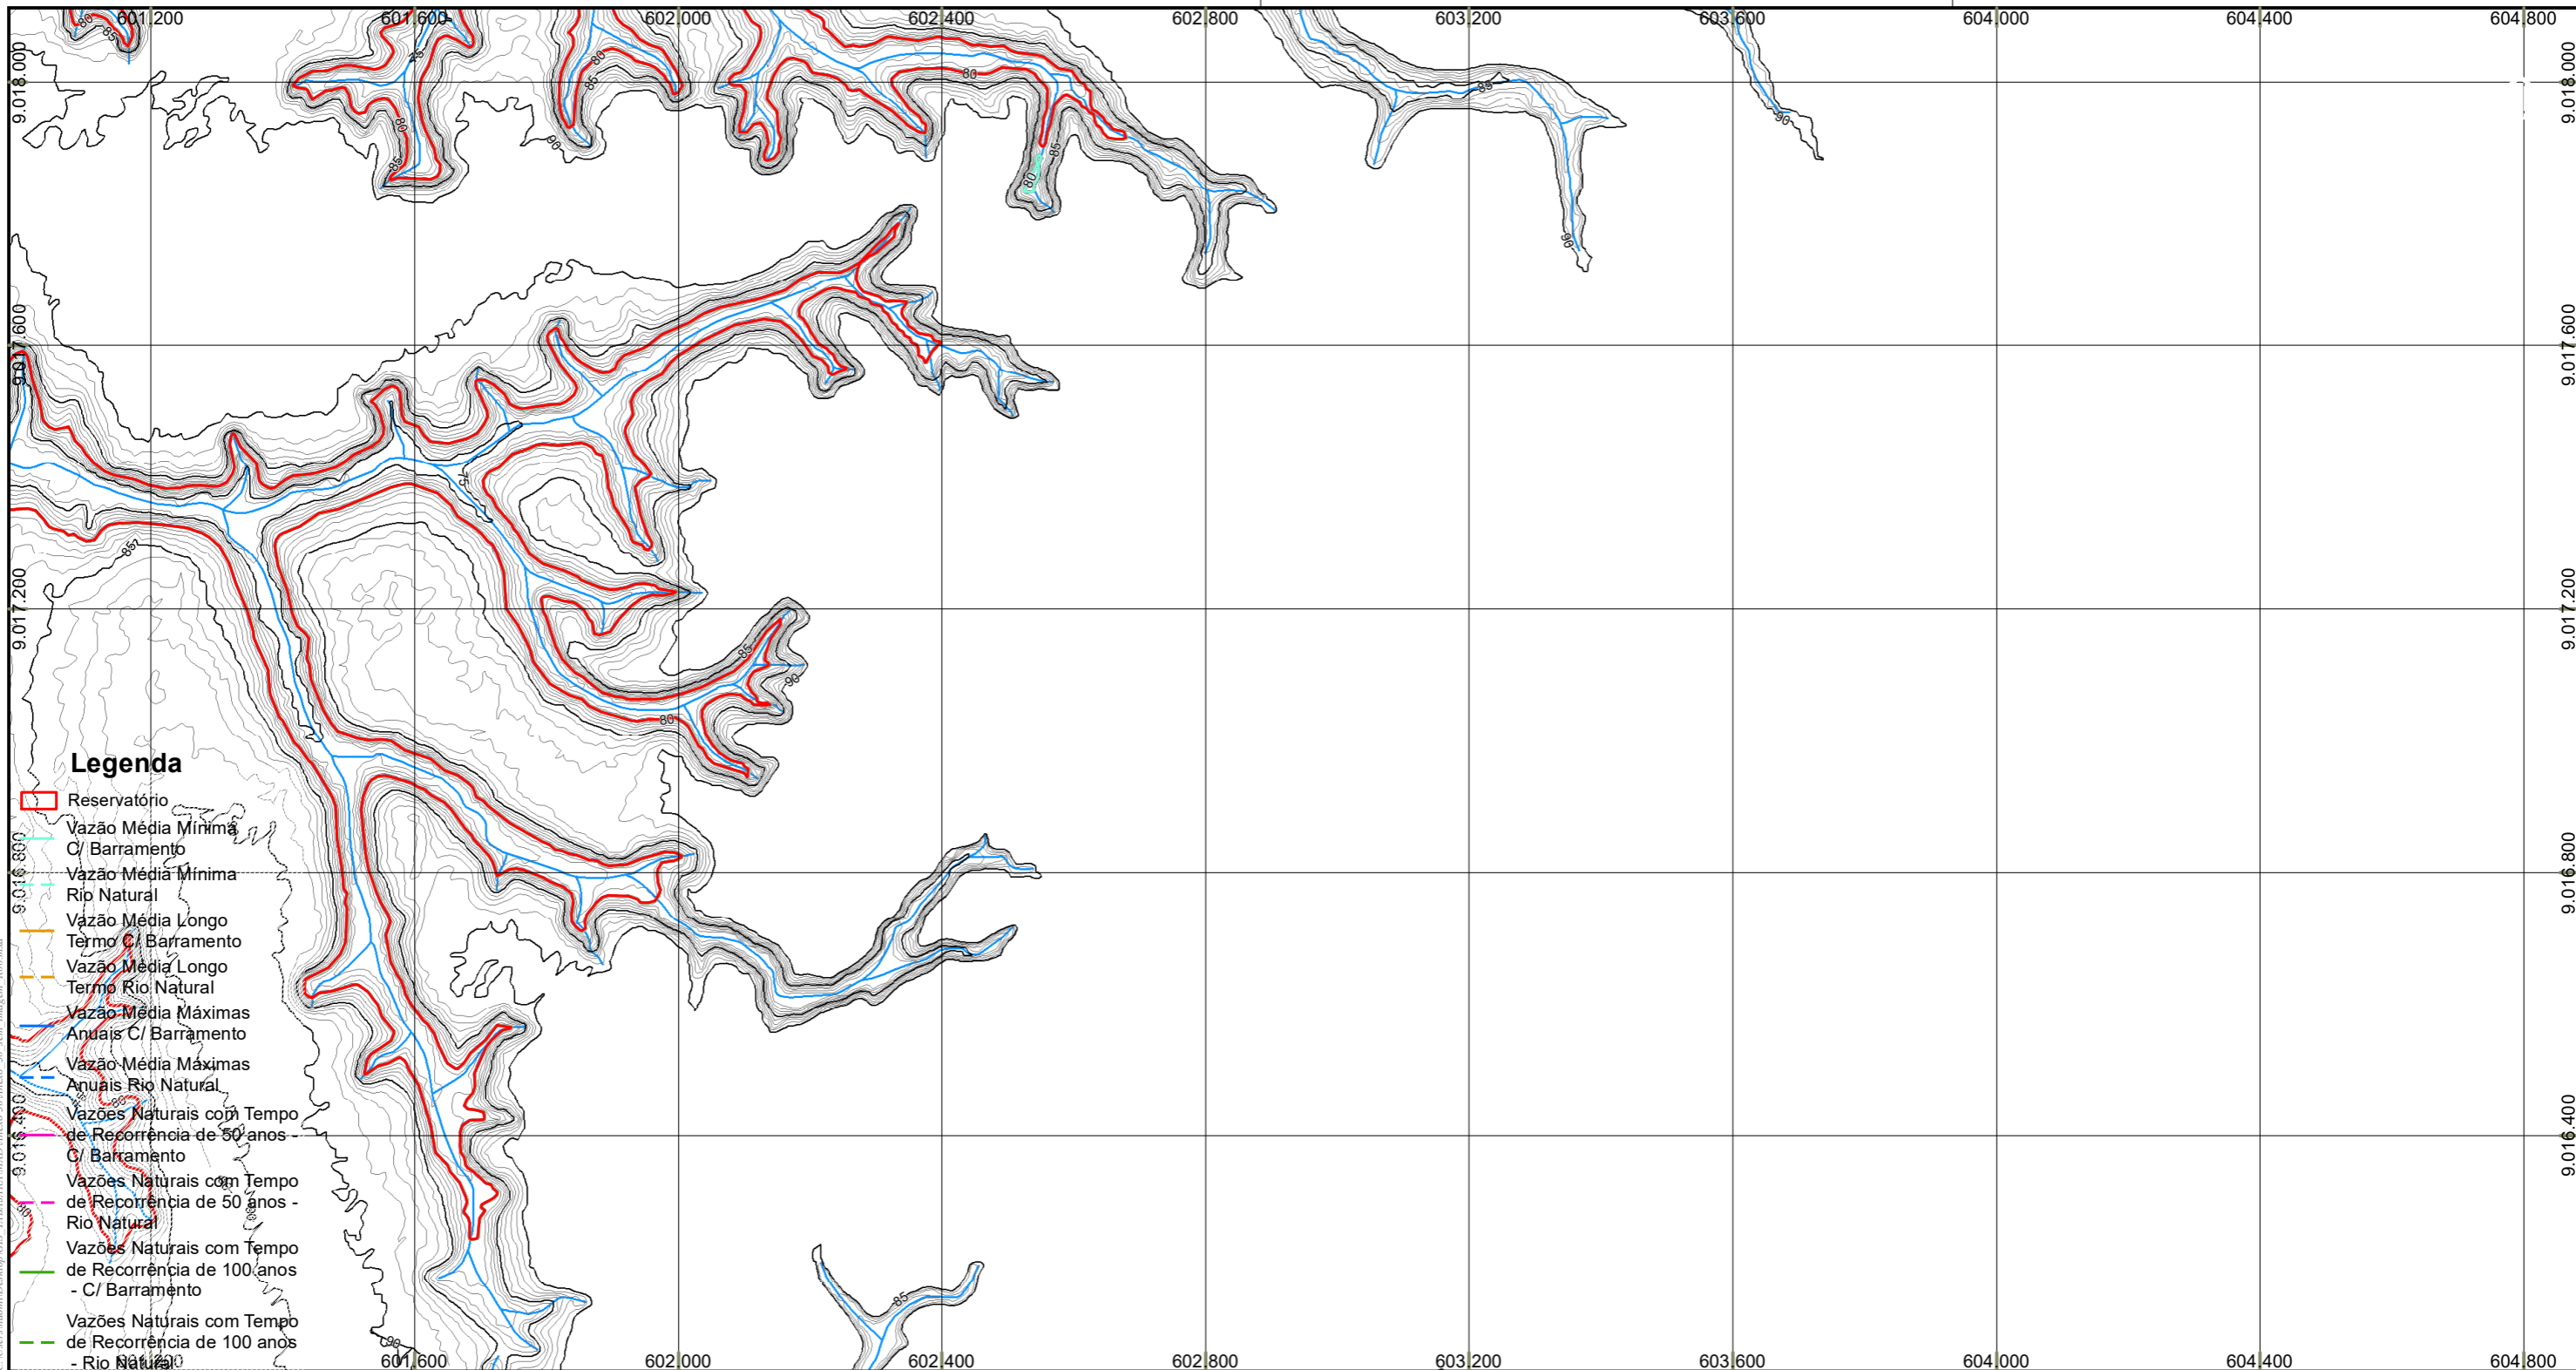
601.200 601.600 602.000 602.400 602.800 603.200 603.600 604.000 604.400 604.800

9.018.000 9.017.600 9.017.200 9.016.800 9.016.400

85 80 85 80 85 90 85 80 85 90 90 90 80 60 85 75 85 85 90 80 85 90

Legenda
Reservatório
Vazão Média Mínima C/ Barramento
Vazão Média Mínima Rio Natural
Vazão Média Longo Termo C/ Barramento
Vazão Média Longo Termo Rio Natural
Vazão Média Máximas Anuais C/ Barramento
Vazão Média Máximas Anuais Rio Natural
Vazões Naturais com Tempo de Recorrência de 50 anos - C/ Barramento
Vazões Naturais com Tempo de Recorrência de 50 anos - Rio Natural
Vazões Naturais com Tempo de Recorrência de 100 anos - C/ Barramento
Vazões Naturais com Tempo de Recorrência de 100 anos - Rio Natural

601.600 602.000 602.400 602.800 603.200 603.600 604.000 604.400 604.800